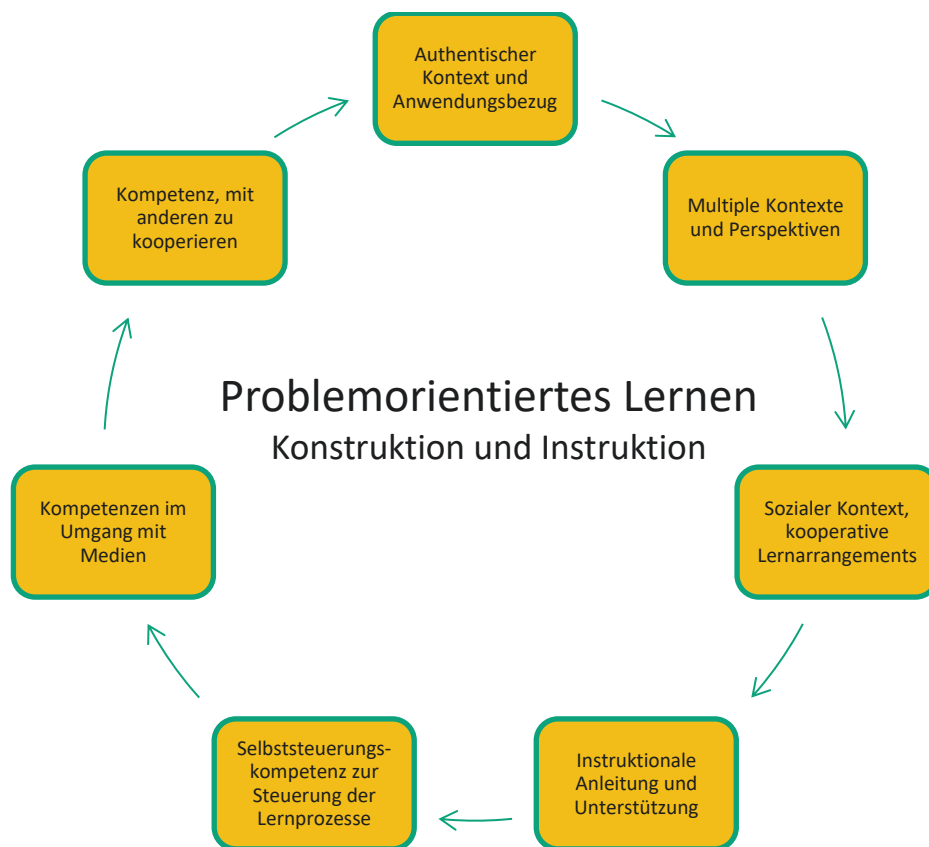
Authentischer Kontext und Anwendungsbezug

Multiple Kontexte und Perspektiven

Sozialer Kontext, kooperative Lernarrangements

Instruktionale Anleitung und Unterstützung

Selbststeuerungskompetenz zur Steuerung der Lernprozesse

Kompetenzen im Umgang mit Medien

Kompetenz, mit anderen zu kooperieren

Problemorientiertes Lernen
Konstruktion und Instruktion